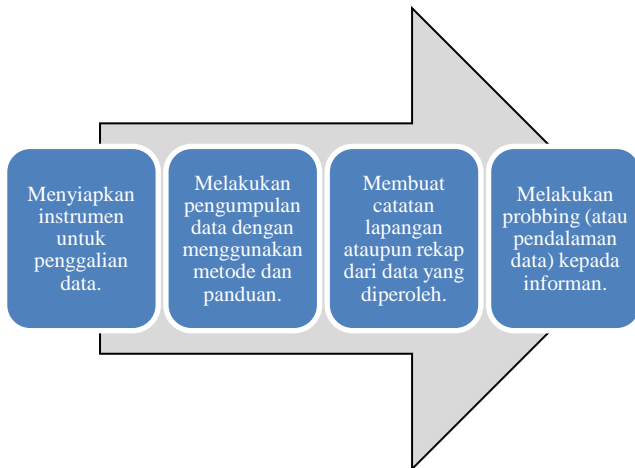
Menyiapkan instrumen untuk penggalian data.

Melakukan pengumpulan data dengan menggunakan metode dan panduan.

Membuat catatan lapangan ataupun rekap dari data yang diperoleh.

Melakukan probbing (atau pendalaman data) kepada informan.